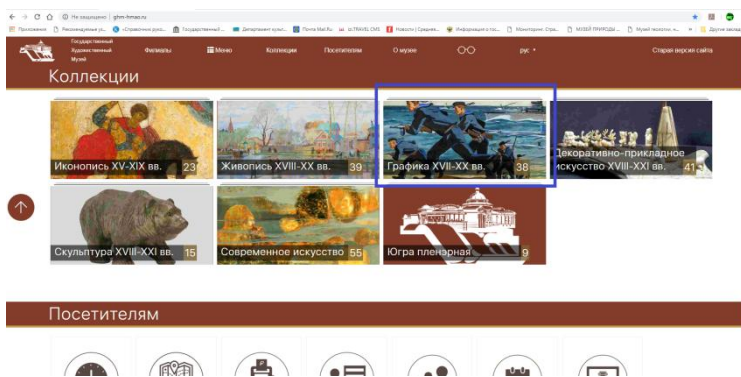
Не защищено | ghm-hmao.ru

Приложения | Рекомендуемые уз... | «Справочник руко... | Государственный... | Департамент культ... | Почта Mail.Ru | cc.TRAVEL CMS | Новости | Среднев... | Информация о гос... | Мониторинг. Стра... | МУЗЕЙ ПРИРОДЫ... | Музей геологии, н... | Другие закладки

Государственный Художественный Музей

Филиалы | Меню | Коллекции | Посетителям | О музее | рус | Старая версия сайта

Коллекции

Иконопись XV-XIX вв. 23

Живопись XVIII-XX вв. 39

Графика XVII-XX вв. 38

Декоративно-прикладное искусство XVIII-XXI вв. 41

Скульптура XVIII-XXI вв. 15

Современное искусство 55

Югра пленэрная 9

Посетителям